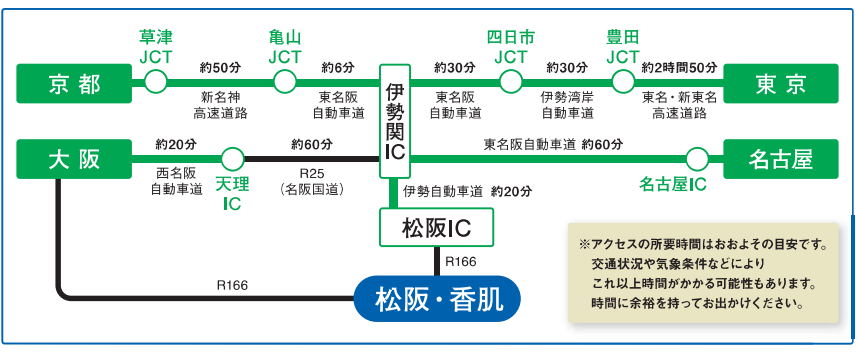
京都

草津
JCT

約50分

新名神
高速道路

亀山
JCT

約6分

東名阪
自動車道

伊勢関IC

約30分

東名阪
自動車道

四日市
JCT

約30分

伊勢湾岸
自動車道

豊田
JCT

約2時間50分

東名・新東名
高速道路

東京

大阪

約20分

西名阪
自動車道

天理
IC

約60分

R25
（名阪国道）

東名阪自動車道 約60分

名古屋

名古屋IC

伊勢自動車道 約20分

松阪IC

R166

R166

松阪・香肌

※アクセスの所要時間はおおよその目安です。
交通状況や気象条件などにより
これ以上時間がかかる可能性もあります。
時間に余裕を持ってお出かけください。